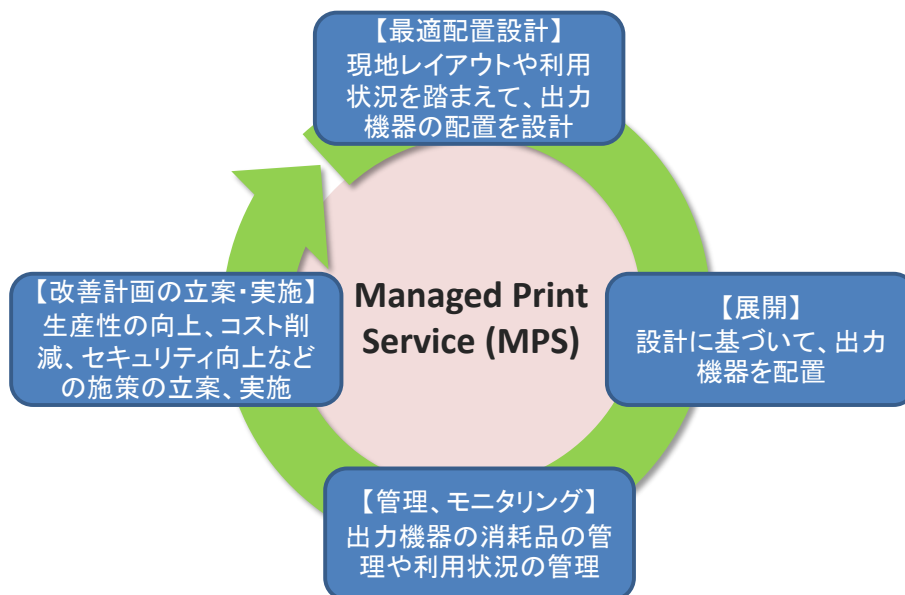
【最適配置設計】
現地レイアウトや利用状況を踏まえて、出力機器の配置を設計

【展開】
設計に基づいて、出力機器を配置

【管理、モニタリング】
出力機器の消耗品の管理や利用状況の管理

【改善計画の立案･実施】
生産性の向上、コスト削減、セキュリティ向上などの施策の立案、実施

Managed Print Service (MPS)